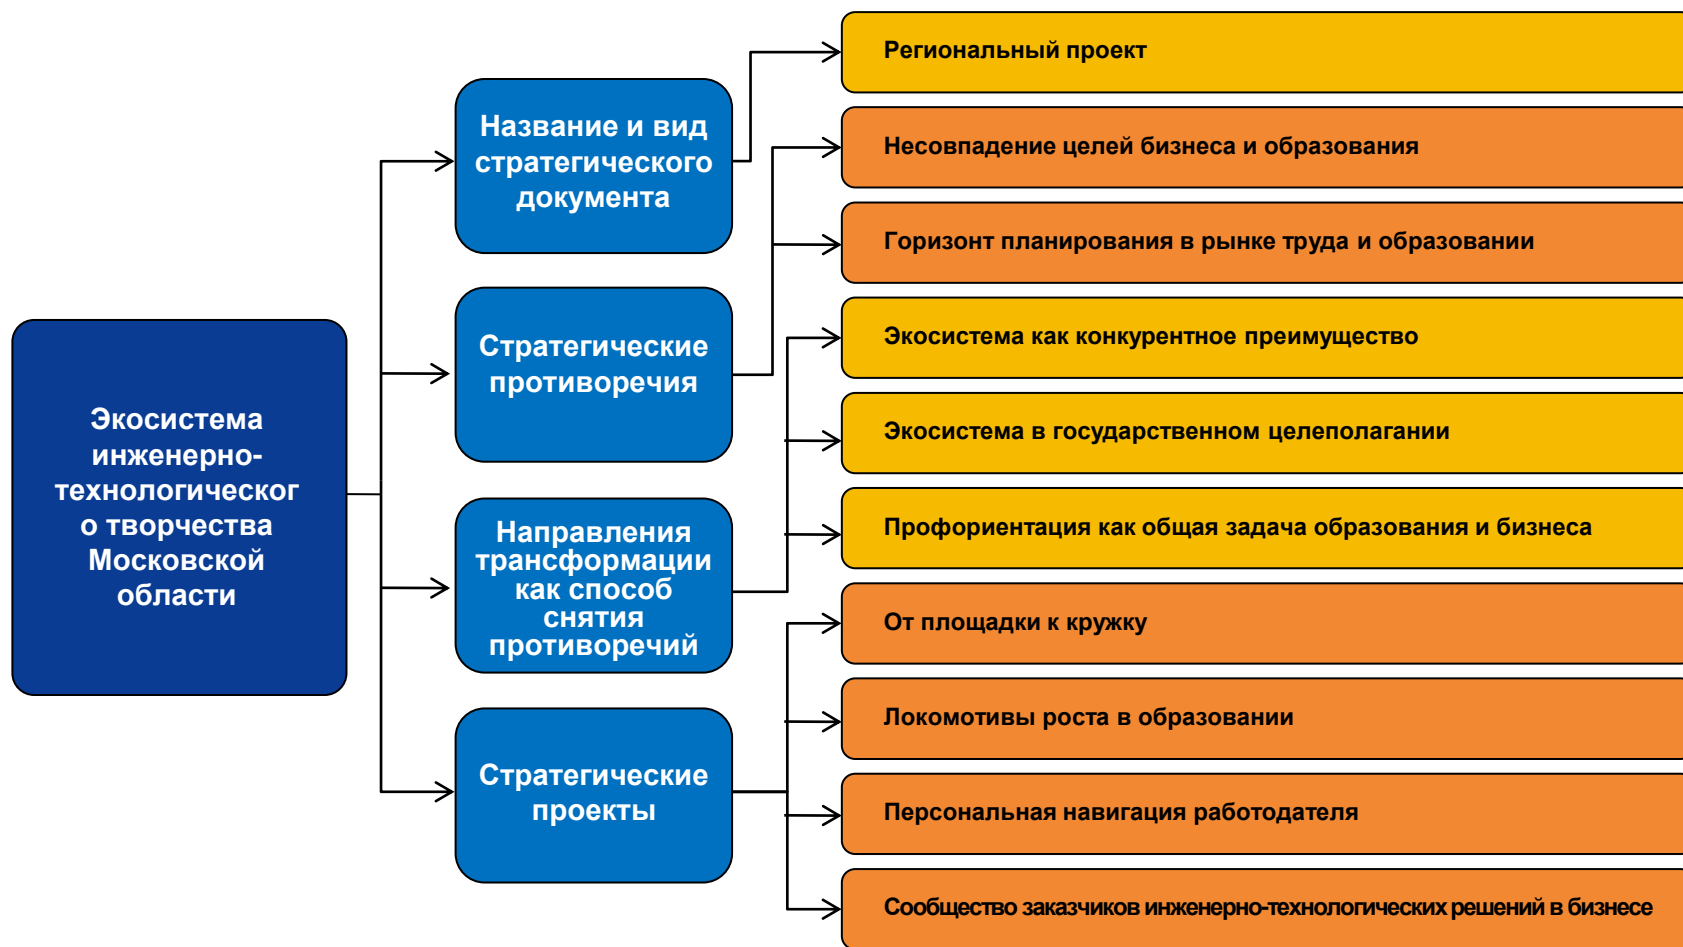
Экосистема инженерно-технологического творчества Московской области

Название и вид стратегического документа

Стратегические противоречия

Направления трансформации как способ снятия противоречий

Стратегические проекты

Региональный проект

Несовпадение целей бизнеса и образования

Горизонт планирования в рынке труда и образовании

Экосистема как конкурентное преимущество

Экосистема в государственном целеполагании

Профориентация как общая задача образования и бизнеса

От площадки к кружку

Локомотивы роста в образовании

Персональная навигация работодателя

Сообщество заказчиков инженерно-технологических решений в бизнесе